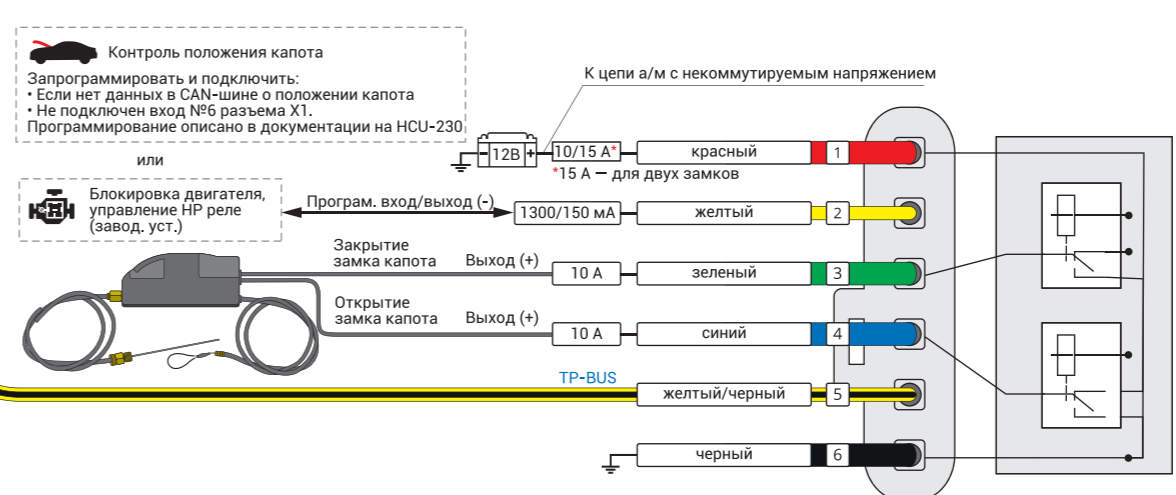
Контроль положения капота
Запрограммировать и подключить:
• Если нет данных в CAN-шине о положении капота
• Не подключен вход №6 разъема X1.
Программирование описано в документации на HCU-230

или

Блокировка двигателя, управление НР реле (завод. уст.)

К цепи а/м с некоммутируемым напряжением

- 12В +

10/15 А*

*15 А — для двух замков

красный 1

Програм. вход/выход (-)

1300/150 мА

желтый 2

Закрытие замка капота

Выход (+)

10 А

зеленый 3

Открытие замка капота

Выход (+)

10 А

синий 4

TP-BUS

желтый/черный 5

черный 6